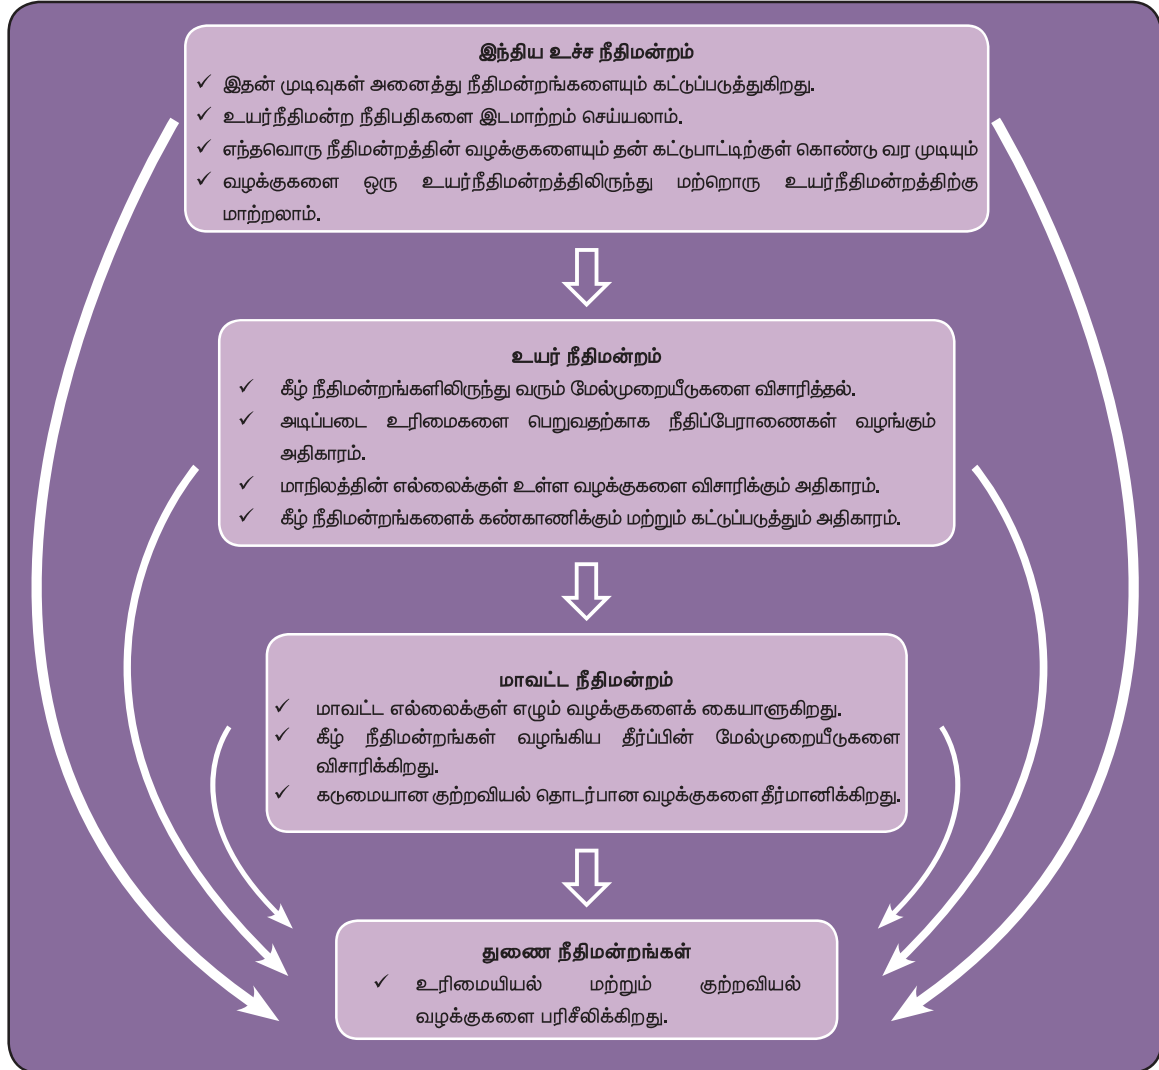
இந்திய உச்ச நீதிமன்றம்

✓ இதன் முடிவுகள் அனைத்து நீதிமன்றங்களையும் கட்டுப்படுத்துகிறது.

✓ உயர்நீதிமன்ற நீதிபதிகளை இடமாற்றம் செய்யலாம்.

✓ எந்தவொரு நீதிமன்றத்தின் வழக்குகளையும் தன் கட்டுபாட்டிற்குள் கொண்டு வர முடியும்

✓ வழக்குகளை ஒரு உயர்நீதிமன்றத்திலிருந்து மற்றொரு உயர்நீதிமன்றத்திற்கு மாற்றலாம்.

உயர் நீதிமன்றம்

✓ கீழ் நீதிமன்றங்களிலிருந்து வரும் மேல்முறையீடுகளை விசாரித்தல்.

✓ அடிப்படை உரிமைகளை பெறுவதற்காக நீதிப்பேராணைகள் வழங்கும் அதிகாரம்.

✓ மாநிலத்தின் எல்லைக்குள் உள்ள வழக்குகளை விசாரிக்கும் அதிகாரம்.

✓ கீழ் நீதிமன்றங்களைக் கண்காணிக்கும் மற்றும் கட்டுப்படுத்தும் அதிகாரம்.

மாவட்ட நீதிமன்றம்

✓ மாவட்ட எல்லைக்குள் எழும் வழக்குகளைக் கையாளுகிறது.

✓ கீழ் நீதிமன்றங்கள் வழங்கிய தீர்ப்பின் மேல்முறையீடுகளை விசாரிக்கிறது.

✓ கடுமையான குற்றவியல் தொடர்பான வழக்குகளை தீர்மானிக்கிறது.

துணை நீதிமன்றங்கள்

✓ உரிமையியல் மற்றும் குற்றவியல் வழக்குகளை பரிசீலிக்கிறது.